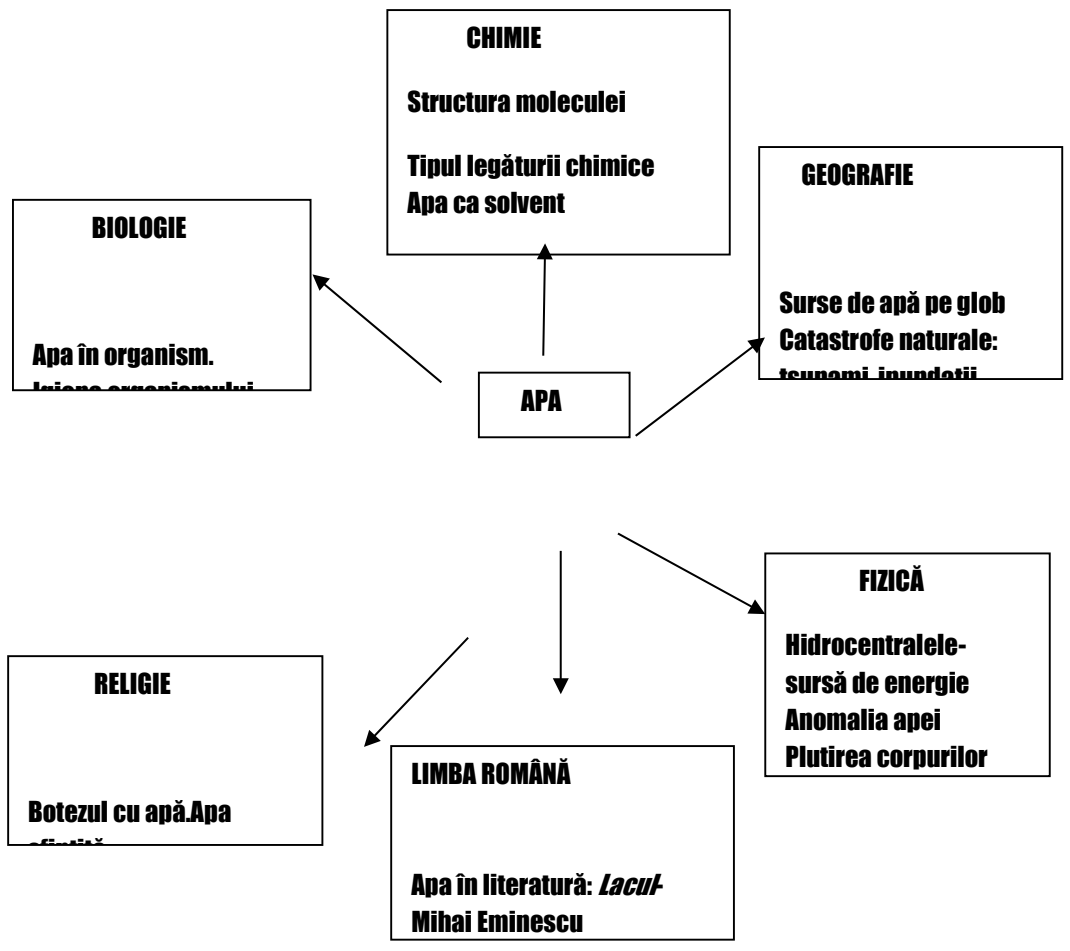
CHIMIE

Structura moleculei

Tipul legăturii chimice
Apa ca solvent

BIOLOGIE

Apa în organism.
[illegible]

GEOGRAFIE

Surse de apă pe glob
Catastrofe naturale:
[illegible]

APA

FIZICĂ

Hidrocentralele-
sursă de energie
Anomalia apei
Plutirea corpurilor

RELIGIE

Botezul cu apă.Apa
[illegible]

LIMBA ROMÂNĂ

Apa în literatură: *Lacul*-
Mihai Eminescu